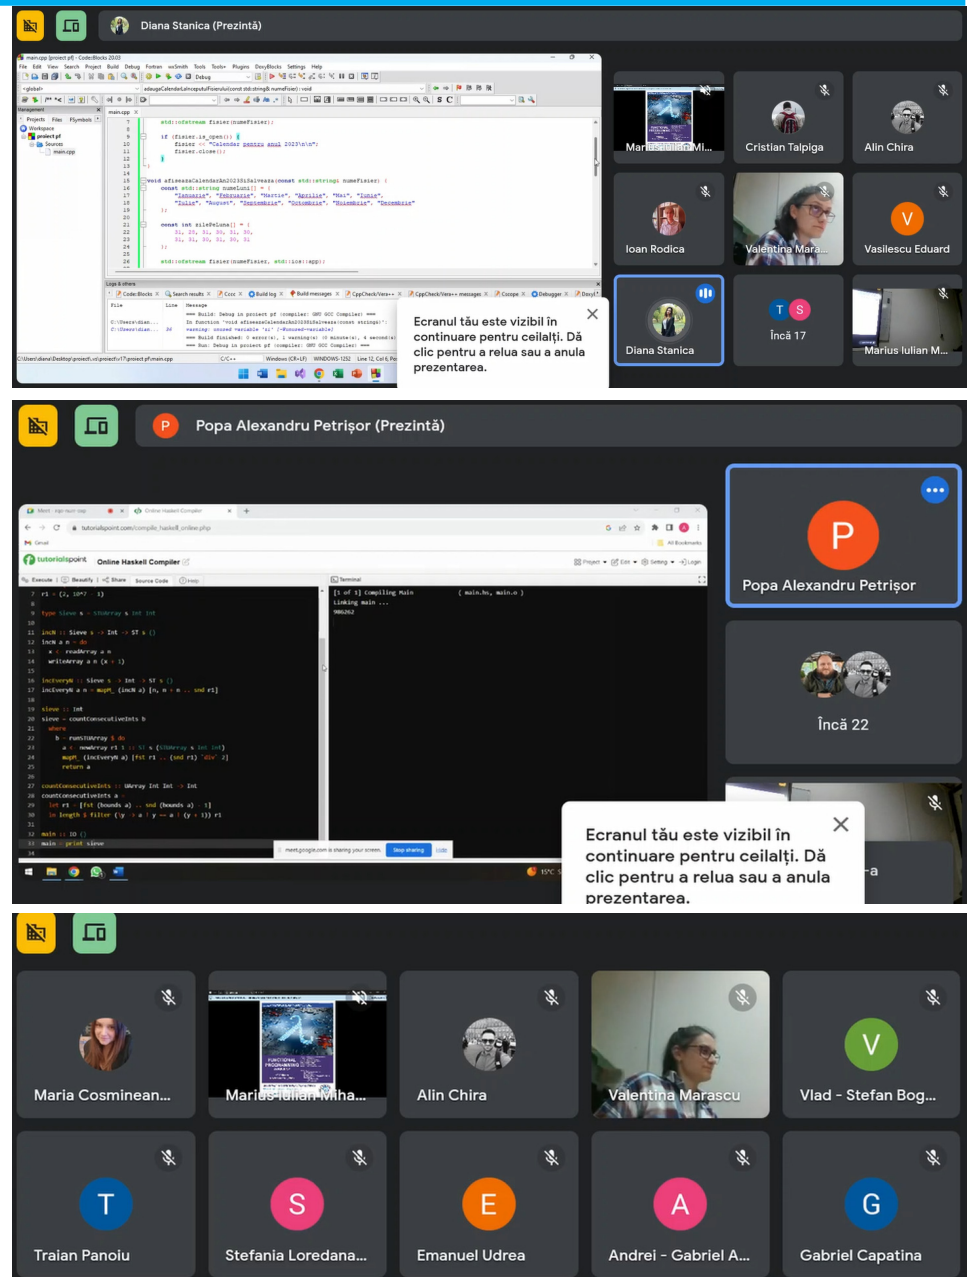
Diana Stanica (Prezintă)

main.cpp [proiect pf] - Code::Blocks 20.03

std::ofstream fisier(numeFisier);

if (fisier.is_open()) {
fisier << "Calendar pentru anul 2023\n\n";
fisier.close();
}
}

void afiseazaCalendarAn2023SiSalveaza(const std::string& numeFisier) {
const std::string numeLuni[] = {
"Ianuarie", "Februarie", "Martie", "Aprilie", "Mai", "Iunie",
"Iulie", "August", "Septembrie", "Octombrie", "Noiembrie", "Decembrie"
};

const int zilePeLuna[] = {
31, 28, 31, 30, 31, 30,
31, 31, 30, 31, 30, 31
};

std::ofstream fisier(numeFisier, std::ios::app);

Ecranul tău este vizibil în continuare pentru ceilalți. Dă clic pentru a relua sau a anula prezentarea.

Marius Iulian Mi...
Cristian Talpiga
Alin Chira
Ioan Rodica
Valentina Mara...
Vasilescu Eduard
Diana Stanica
Încă 17
Marius Iulian M...

Popa Alexandru Petrişor (Prezintă)

tutorialspoint Online Haskell Compiler

Execute | Beautify | Share | Source Code | Help

r1 = (2, 10^7 - 1)

type Sieve s = STUArray s Int Int

incM :: Sieve s -> Int -> ST s ()
incM a n = do
x <- readArray a n
writeArray a n (x + 1)

incEveryN :: Sieve s -> Int -> ST s ()
incEveryN a n = mapM_ (incM a) [n, n + n .. snd r1]

sieve :: Int
sieve = countConsecutiveInts b
where
b = runSTUArray $ do
a <- newArray r1 1 :: ST s (STUArray s Int Int)
mapM_ (incEveryN a) [fst r1 .. (snd r1) `div` 2]
return a

countConsecutiveInts :: UArray Int Int -> Int
countConsecutiveInts a =
let r1 = [fst (bounds a) .. snd (bounds a) - 1]
in length $ filter (\y -> a ! y == a ! (y + 1)) r1

main :: IO ()
main = print sieve

Terminal
[1 of 1] Compiling Main ( main.hs, main.o )
Linking main ...
986262

meet.google.com is sharing your screen. Stop sharing Hide

Popa Alexandru Petrişor
Încă 22

Ecranul tău este vizibil în continuare pentru ceilalți. Dă clic pentru a relua sau a anula prezentarea.

Maria Cosminean...
Marius Iulian Miha...
Alin Chira
Valentina Marascu
Vlad - Stefan Bog...
Traian Panoiu
Stefania Loredana...
Emanuel Udrea
Andrei - Gabriel A...
Gabriel Capatina